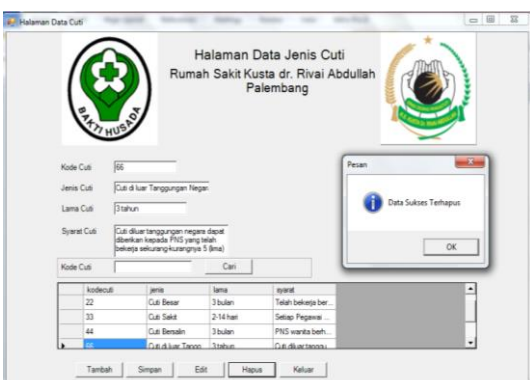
Halaman Data Cuti

Halaman Data Jenis Cuti
Rumah Sakit Kusta dr. Rivai Abdullah
Palembang

BAKTI HUSADA

Kode Cuti 66

Jenis Cuti Cuti di luar Tanggungan Negar

Lama Cuti 3 tahun

Syarat Cuti Cuti diluar tanggungan negara dapat diberikan kepada PNS yang telah bekerja sekurang-kurangnya 5 (lima)

Kode Cuti Cari

Pesan

Data Sukses Terhapus

OK

| | kodecuti | jenis | lama | syarat |
|---|---|---|---|---|
| | 22 | Cuti Besar | 3 bulan | Telah bekeja ber... |
| | 33 | Cuti Sakit | 2-14 hari | Setiap Pegawai ... |
| | 44 | Cuti Bersalin | 3 bulan | PNS wanita berh... |
| ▸ | 66 | Cuti di luar Tangg... | 3 tahun | Cuti diluar tanggu... |

Tambah Simpan Edit Hapus Keluar